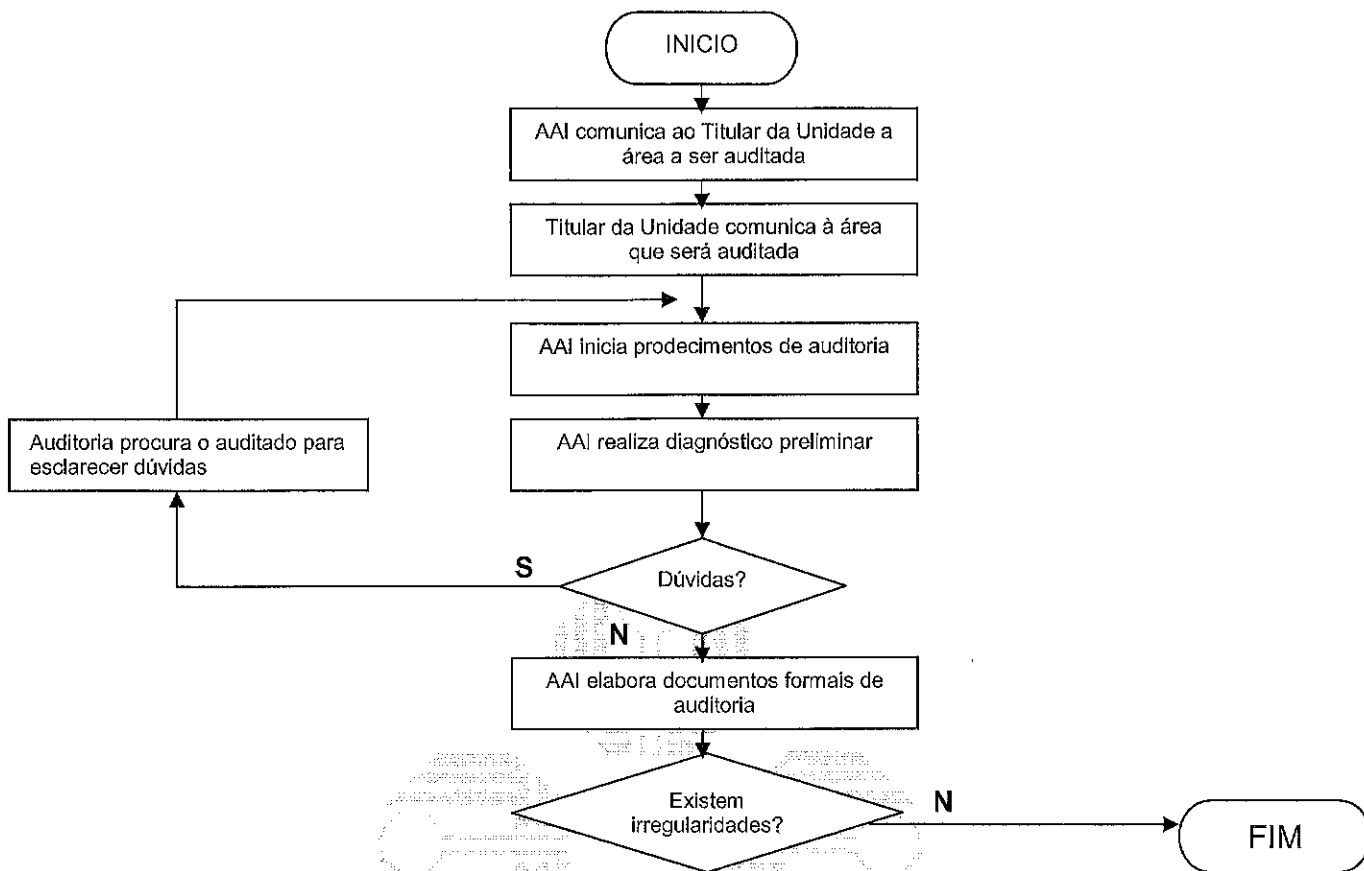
INICIO

AAI comunica ao Titular da Unidade a área a ser auditada

Titular da Unidade comunica à área que será auditada

AAI inicia prodecimentos de auditoria

Auditoria procura o auditado para esclarecer dúvidas

AAI realiza diagnóstico preliminar

S

Dúvidas?

N

AAI elabora documentos formais de auditoria

Existem irregularidades?

N

FIM